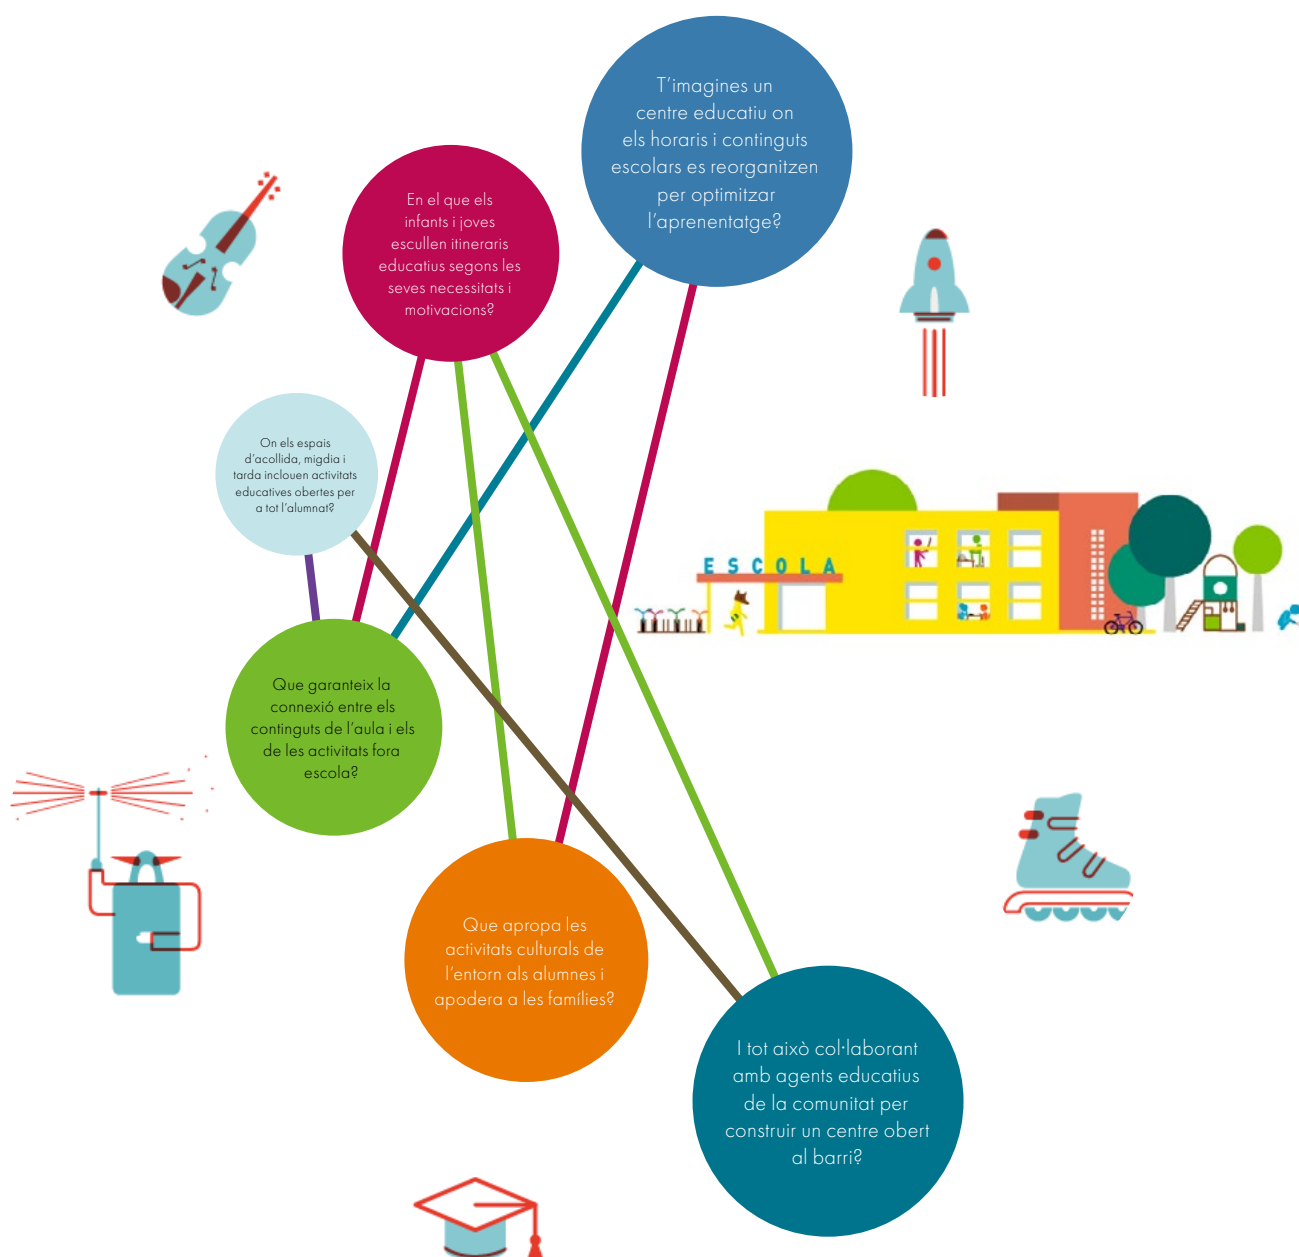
T'imagines un centre educatiu on els horaris i continguts escolars es reorganitzen per optimitzar l'aprenentatge?

En el que els infants i joves escullen itineraris educatius segons les seves necessitats i motivacions?

On els espais d'acollida, migdia i tarda inclouen activitats educatives obertes per a tot l'alumnat?

ESCOLA

Que garanteix la connexió entre els continguts de l'aula i els de les activitats fora escola?

Que apropa les activitats culturals de l'entorn als alumnes i apodera a les famílies?

I tot això col·laborant amb agents educatius de la comunitat per construir un centre obert al barri?